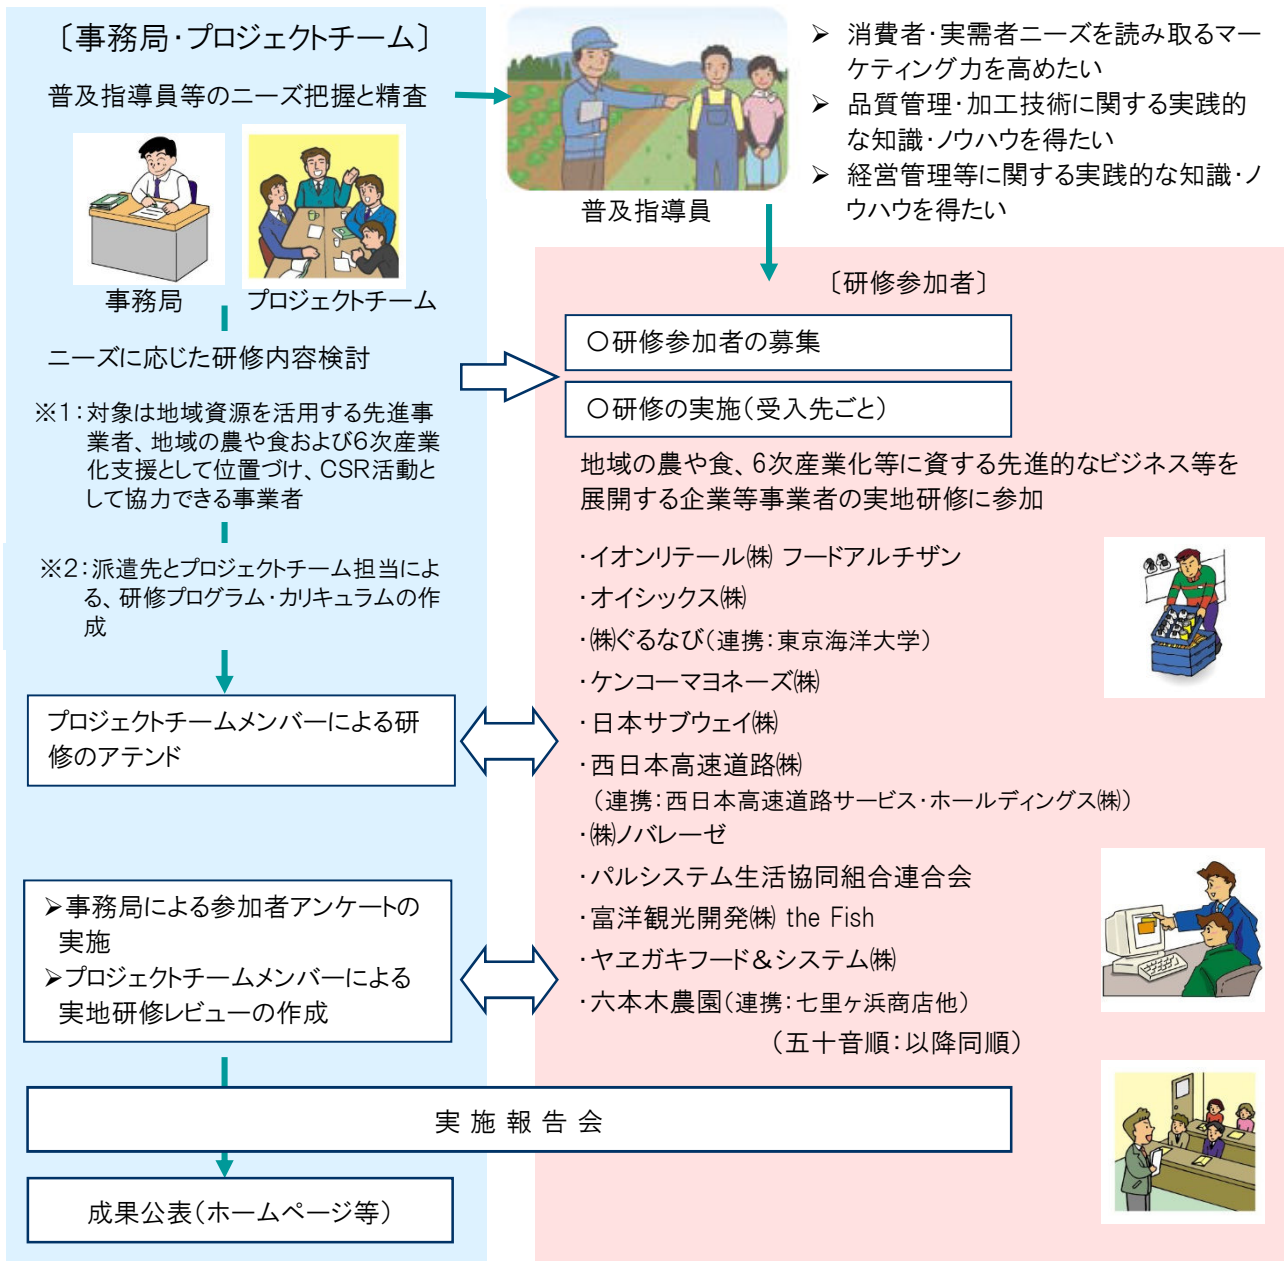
〔事務局・プロジェクトチーム〕

普及指導員等のニーズ把握と精査

事務局

プロジェクトチーム

➢ 消費者・実需者ニーズを読み取るマーケティング力を高めたい
➢ 品質管理・加工技術に関する実践的な知識・ノウハウを得たい
➢ 経営管理等に関する実践的な知識・ノウハウを得たい

普及指導員

〔研修参加者〕

ニーズに応じた研修内容検討

○研修参加者の募集

○研修の実施（受入先ごと）

※1：対象は地域資源を活用する先進事業者、地域の農や食および6次産業化支援として位置づけ、CSR活動として協力できる事業者

地域の農や食、6次産業化等に資する先進的なビジネス等を展開する企業等事業者の実地研修に参加

※2：派遣先とプロジェクトチーム担当による、研修プログラム・カリキュラムの作成

・イオンリテール㈱ フードアルチザン
・オイシックス㈱
・㈱ぐるなび（連携：東京海洋大学）
・ケンコーマヨネーズ㈱
・日本サブウェイ㈱
・西日本高速道路㈱
（連携：西日本高速道路サービス・ホールディングス㈱）
・㈱ノバレーゼ
・パルシステム生活協同組合連合会
・富洋観光開発㈱ the Fish
・ヤヱガキフード＆システム㈱
・六本木農園（連携：七里ヶ浜商店他）
（五十音順：以降同順）

プロジェクトチームメンバーによる研修のアテンド

➢事務局による参加者アンケートの実施
➢プロジェクトチームメンバーによる実地研修レビューの作成

実 施 報 告 会

成果公表（ホームページ等）